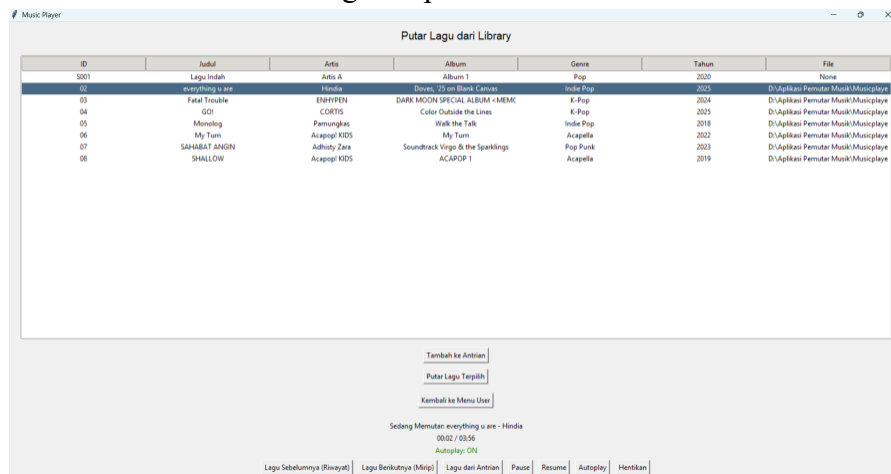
Music Player

Putar Lagu dari Library

| ID | Judul | Artis | Album | Genre | Tahun | File |
|---|---|---|---|---|---|---|
| S001 | Lagu Indah | Artis A | Album 1 | Pop | 2020 | None |
| 02 | everything u are | Hindia | Doves, '25 on Blank Canvas | Indie Pop | 2025 | D:\Aplikasi Pemutar Musik\Musicplaye |
| 03 | Fatal Trouble | ENHYPEN | DARK MOON SPECIAL ALBUM <MEMC | K-Pop | 2024 | D:\Aplikasi Pemutar Musik\Musicplaye |
| 04 | GO! | CORTIS | Color Outside the Lines | K-Pop | 2025 | D:\Aplikasi Pemutar Musik\Musicplaye |
| 05 | Monolog | Pamungkas | Walk the Talk | Indie Pop | 2018 | D:\Aplikasi Pemutar Musik\Musicplaye |
| 06 | My Turn | Acapop! KIDS | My Turn | Acapella | 2022 | D:\Aplikasi Pemutar Musik\Musicplaye |
| 07 | SAHABAT ANGIN | Adhisty Zara | Soundtrack Virgo & the Sparklings | Pop Punk | 2023 | D:\Aplikasi Pemutar Musik\Musicplaye |
| 08 | SHALLOW | Acapop! KIDS | ACAPOP 1 | Acapela | 2019 | D:\Aplikasi Pemutar Musik\Musicplaye |

Tambah ke Antrian

Putar Lagu Terpilih

Kembali ke Menu User

Sedang Memutar: everything u are - Hindia

00:02 / 03:56

Autoplay: ON

Lagu Sebelumnya (Riwayat) | Lagu Berikutnya (Mirip) | Lagu dari Antrian | Pause | Resume | Autoplay | Hentikan